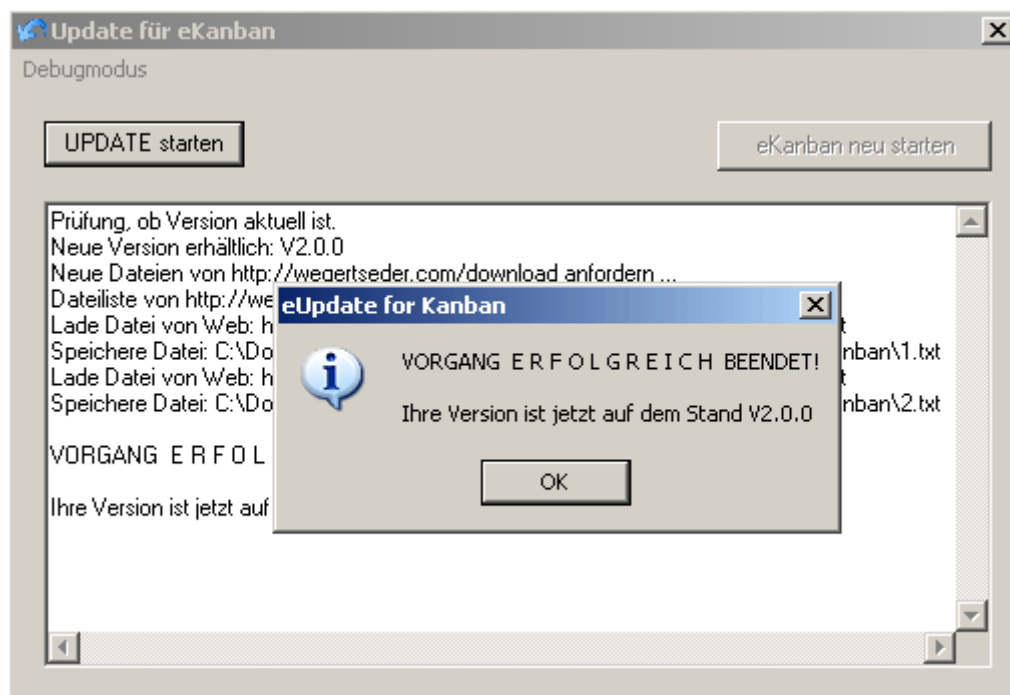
Update für eKanban

Debugmodus

UPDATE starten

eKanban neu starten

Prüfung, ob Version aktuell ist.
Neue Version erhältlich: V2.0.0
Neue Dateien von http://wegertseder.com/download anfordern ...
Dateiliste von http://we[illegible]
Lade Datei von Web: h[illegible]t
Speichere Datei: C:\Do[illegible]nban\1.txt
Lade Datei von Web: h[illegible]t
Speichere Datei: C:\Do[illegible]nban\2.txt

VORGANG E R F O L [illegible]

Ihre Version ist jetzt auf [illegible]

eUpdate for Kanban

VORGANG E R F O L G R E I C H BEENDET!

Ihre Version ist jetzt auf dem Stand V2.0.0

OK